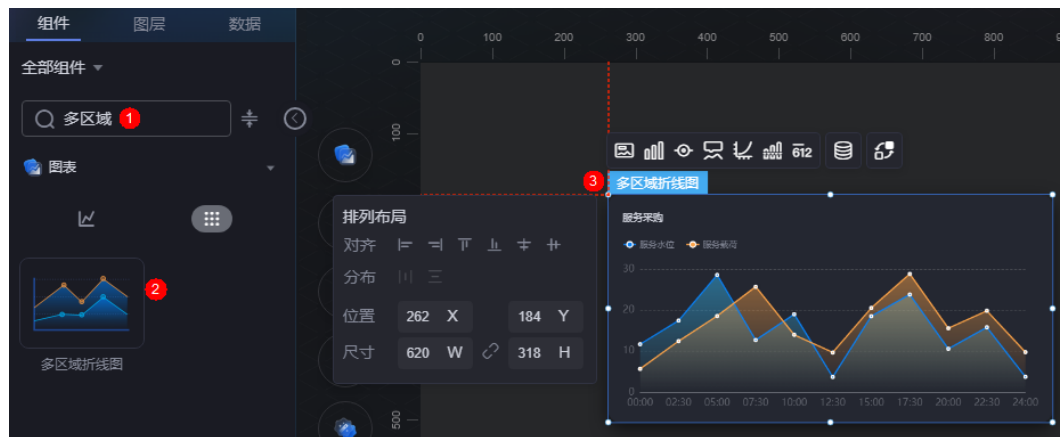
组件 图层 数据

全部组件

多区域 1

图表

2

多区域折线图

0 100 200 300 400 500 600 700 800

0

100

500

3 多区域折线图

排列布局

对齐

分布

位置 262 X 184 Y

尺寸 620 W 318 H

服务采购

服务水位 服务峰号

30

20

10

0

00:00 02:30 05:00 07:30 10:00 12:30 15:00 17:30 20:00 22:30 24:00